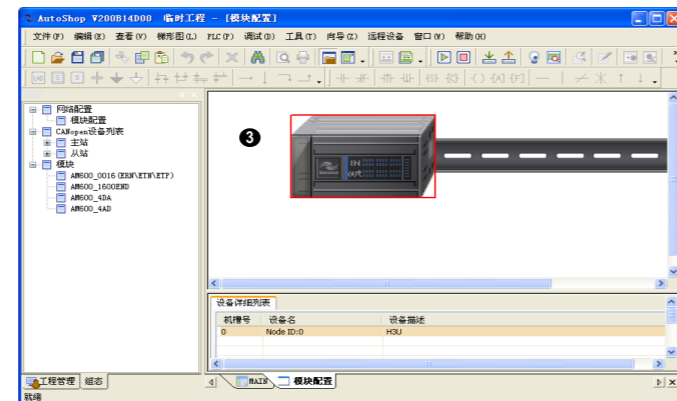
AutoShop V2008014D00 - 临时工程 - [模块配置]

文件(F) 编辑(E) 查看(V) 梯形图(L) PLC(P) 调试(D) 工具(T) 向导(Z) 远程设备 窗口(W) 帮助(H)

网络配置
模块配置
CANopen设备列表
主站
从站
模块
AM600_0016(ERN\ETN\ETP)
AM600_1600END
AM600_4DA
AM600_4AD

3

IN
OUT

设备详细列表

| 机槽号 | 设备名 | 设备描述 |
|---|---|---|
| 0 | Node ID:0 | H3U |

工程管理 组态
MAIN 模块配置
就绪